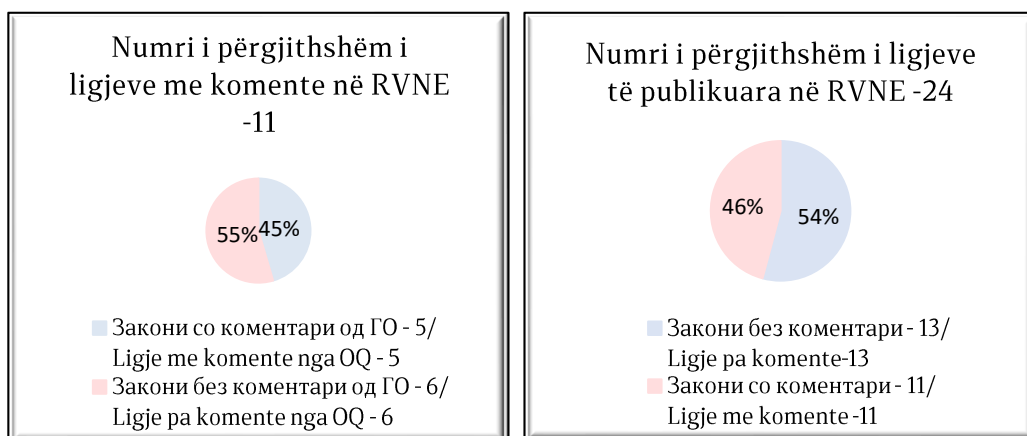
Numri i përgjithshëm i ligjeve me komente në RVNE -11

55%

45%

Закони со коментари од ГО - 5/ Ligje me komente nga OQ - 5

Закони без коментари од ГО - 6/ Ligje pa komente nga OQ - 6

Numri i përgjithshëm i ligjeve të publikuara në RVNE -24

46%

54%

Закони без коментари - 13/ Ligje pa komente-13

Закони со коментари - 11/ Ligje me komente -11